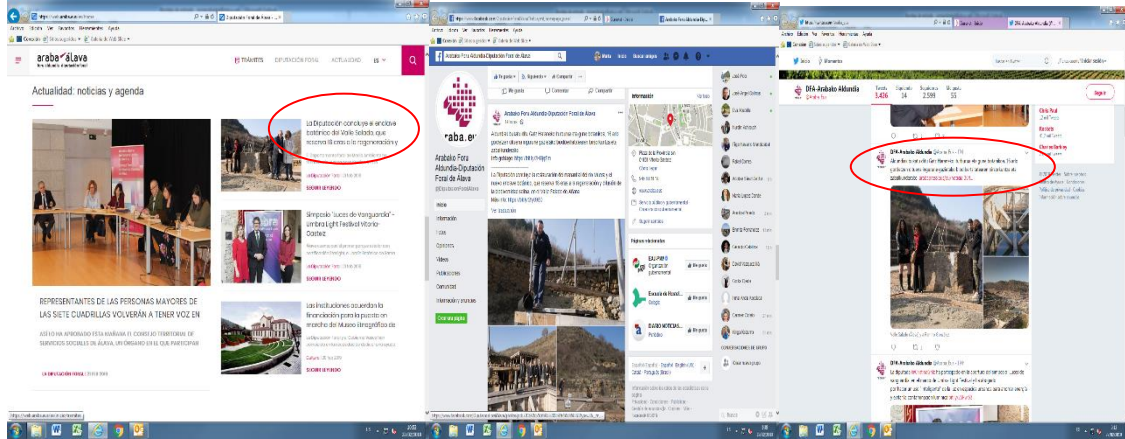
araba álava

TRÁMITES DIPUTACIÓN FORAL ACTUALIDAD ES

Actualidad: noticias y agenda

La Diputación concluye el enclave botánico del Valle Salado, que reserva 18 eras a la regeneración y

Simposio "Luces de Vanguardia" - umbra Light Festival Vitoria-Gasteiz

REPRESENTANTES DE LAS PERSONAS MAYORES DE LAS SIETE CUADRILLAS VOLVERÁN A TENER VOZ EN

Las instituciones acuerdan la financiación para la puesta en marcha del Museo Etnográfico de

Arabako Foru Aldundia-Diputación Foral de Álava

Inicio
Información
Fotos
Opiniones
Vídeos
Publicaciones
Comunidad
Información y anuncios

Me gusta
Siguiendo
Compartir

Información

Páginas relacionadas

DFA-Arabako Aldundia

Tweets 3.426
Siguiendo 2.599
Seguidores 55

Seguir

DFA-Arabako Aldundia